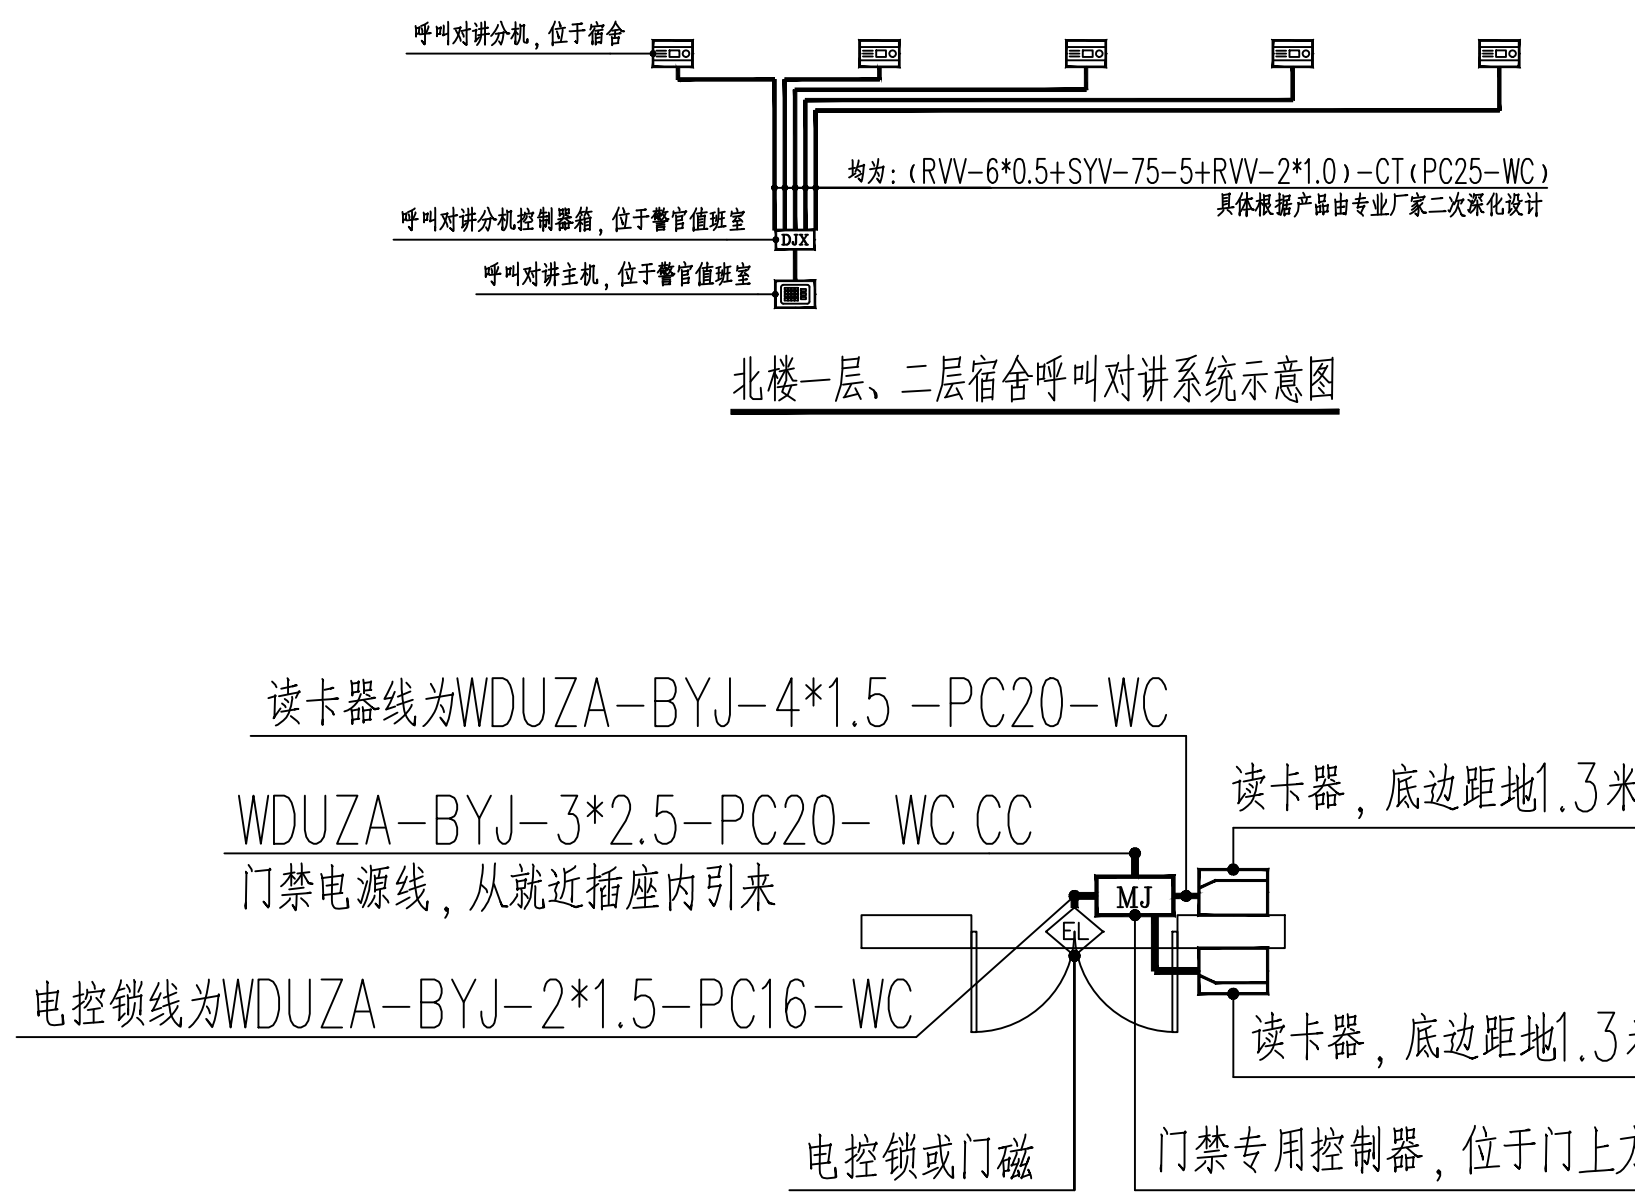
呼叫对讲分机，位于宿舍

均为：(RVV-6*0.5+SYV-75-5+RVV-2*1.0)-CT(PC25-WC)
具体根据产品由专业厂家二次深化设计

呼叫对讲分机控制器箱，位于警官值班室
DJX
呼叫对讲主机，位于警官值班室

北楼一层、二层宿舍呼叫对讲系统示意图

读卡器线为WDUZA-BYJ-4*1.5 -PC20-WC

WDUZA-BYJ-3*2.5-PC20- WC CC
门禁电源线，从就近插座内引来

读卡器，底边距地1.3米

MJ
EL

电控锁线为WDUZA-BYJ-2*1.5-PC16-WC

读卡器，底边距地1.3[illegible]

电控锁或门磁

门禁专用控制器，位于门上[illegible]